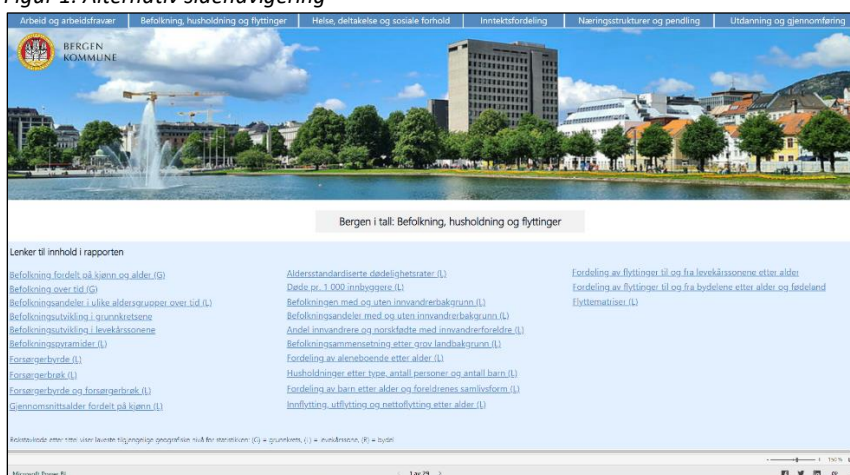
Figur 1: Alternativ sidenavigering

Arbeid og arbeidsfravær | Befolkning, husholdning og flyttinger | Helse, deltakelse og sosiale forhold | Inntektsfordeling | Næringsstrukturer og pendling | Utdanning og gjennomføring

BERGEN KOMMUNE

Bergen i tall: Befolkning, husholdning og flyttinger

Lenker til innhold i rapporten

Befolkning fordelt på kjønn og alder (G)
Befolkning over tid (G)
Befolkningsandeler i ulike aldersgrupper over tid (L)
Befolkningsutvikling i grunnkretsene
Befolkningsutvikling i levekårssonene
Befolkningspyramider (L)
Forsørgerbyrde (L)
Forsørgerbrøk (L)
Forsørgerbyrde og forsørgerbrøk (L)
Gjennomsnittsalder fordelt på kjønn (L)

Aldersstandardiserte dødelighetsrater (L)
Døde pr. 1 000 innbyggere (L)
Befolkningen med og uten innvandrerbakgrunn (L)
Befolkningsandeler med og uten innvandrerbakgrunn (L)
Andel innvandrere og norskfødte med innvandrerforeldre (L)
Befolkningssammensetning etter grov landbakgrunn (L)
Fordeling av aleneboende etter alder (L)
Husholdninger etter type, antall personer og antall barn (L)
Fordeling av barn etter alder og foreldrenes samlivsform (L)
Innflytting, utflytting og nettoflytting etter alder (L)

Fordeling av flyttinger til og fra levekårssonene etter alder
Fordeling av flyttinger til og fra bydelene etter alder og fødeland
Flyttematriser (L)

Bokstavkode etter tittel viser laveste tilgjengelige geografiske nivå for statistikken: (G) = grunnkrets, (L) = levekårssone, (B) = bydel

Microsoft Power BI
1 av 29
150 %